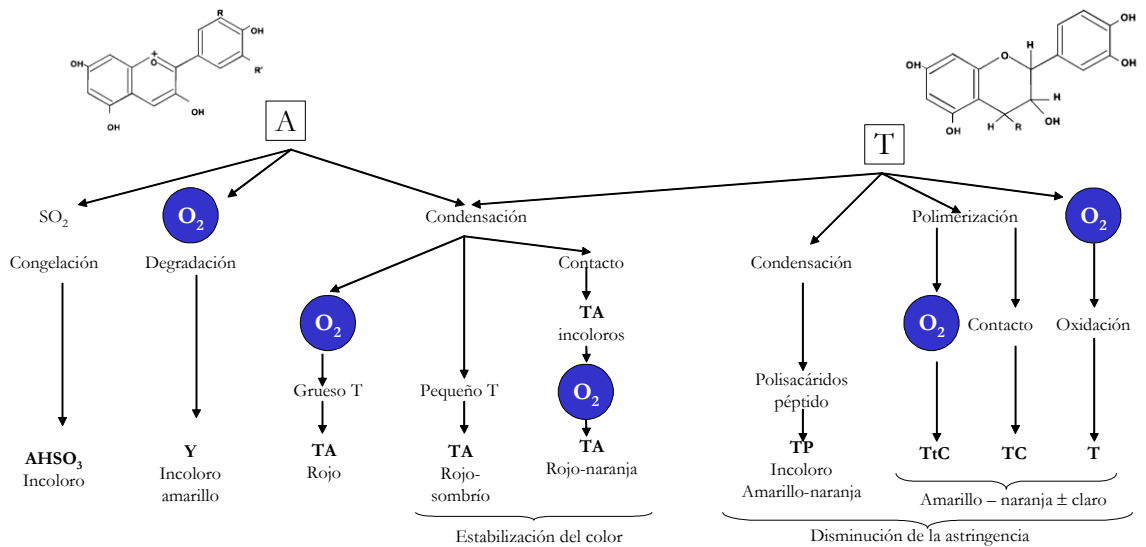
OH
R
OH
R'
OH
OH
OH

A

OH
OH
H
OH
H
OH
H
OH
H R

T

$SO_2$
$O_2$
Condensación
Polimerización
$O_2$

Congelación
Degradación
Contacto
Condensación

TA
incoloros
$O_2$
$O_2$
Contacto
Oxidación

$O_2$
Polisacáridos péptido

Grueso T
Pequeño T

$AHSO_3$
Incoloro

Y
Incoloro amarillo

TA
Rojo

TA
Rojo-sombrío

TA
Rojo-naranja

TP
Incoloro
Amarillo-naranja

TtC
TC
T

Amarillo – naranja ± claro

Estabilización del color

Disminución de la astringencia